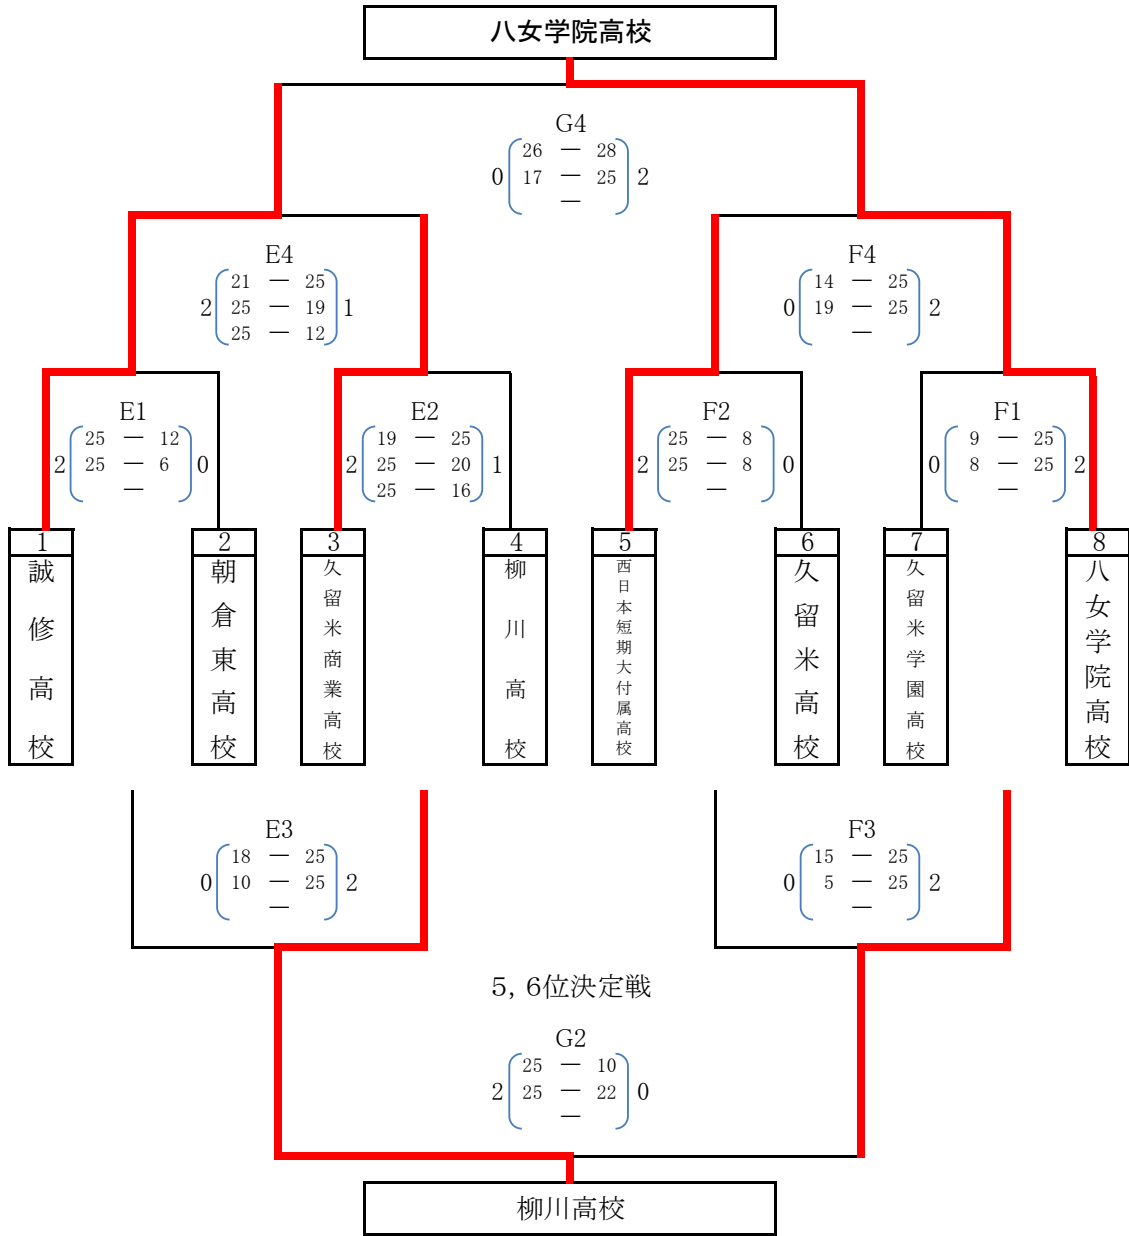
八女学院高校

G4
0 (26 — 28 / 17 — 25 / —) 2

E4
2 (21 — 25 / 25 — 19 / 25 — 12) 1

F4
0 (14 — 25 / 19 — 25 / —) 2

E1
2 (25 — 12 / 25 — 6 / —) 0

E2
2 (19 — 25 / 25 — 20 / 25 — 16) 1

F2
2 (25 — 8 / 25 — 8 / —) 0

F1
0 (9 — 25 / 8 — 25 / —) 2

1 誠修高校
2 朝倉東高校
3 久留米商業高校
4 柳川高校
5 西日本短期大付属高校
6 久留米高校
7 久留米学園高校
8 八女学院高校

E3
0 (18 — 25 / 10 — 25 / —) 2

F3
0 (15 — 25 / 5 — 25 / —) 2

5, 6位決定戦

G2
2 (25 — 10 / 25 — 22 / —) 0

柳川高校